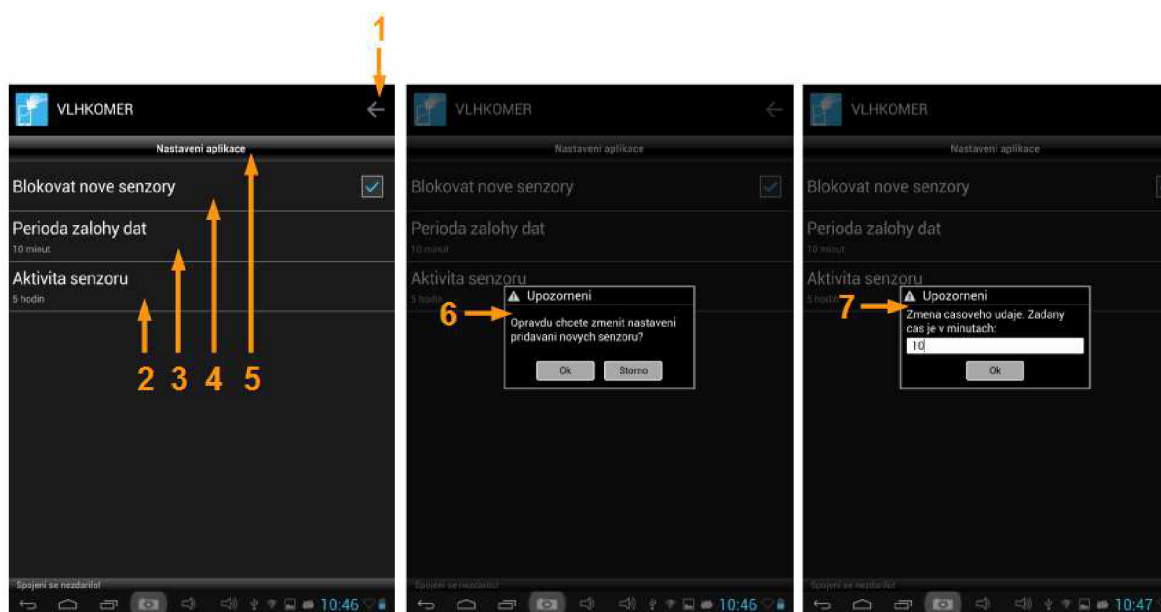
1

VLHKOMER

Nastavení aplikace

Blokovat nove senzory

Perioda zalohy dat
10 mieut

Aktivita senzoru
5 hodin

2 3 4 5

Spojeni se nezdarilo!

10:46

VLHKOMER

Nastavení aplikace

Blokovat nove senzory

Perioda zalohy dat
10 minut

Aktivita senzoru
5 hodin

Upozorneni

6

Opravdu chcete zmenit nastaveni pridavani novych senzoru?

Ok Storno

Spojeni se nezdarilo!

10:46

VLHKOMER

Nastavení aplikace

Blokovat nove senzory

Perioda zalohy dat
10 minut

Aktivita senzoru
5 hodin

Upozorneni

7

Zmena casoveho udaje. Zadany cas je v minutach:

10

Ok

Spojeni se nezdarilo!

10:47